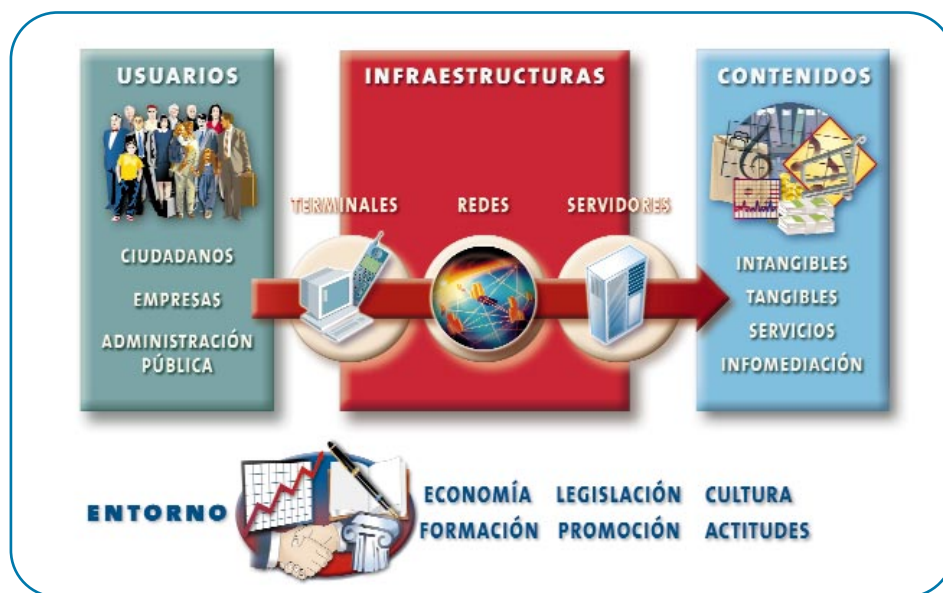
USUARIOS

CIUDADANOS

EMPRESAS

ADMINISTRACIÓN PÚBLICA

INFRAESTRUCTURAS

TERMINALES

REDES

SERVIDORES

CONTENIDOS

INTANGIBLES

TANGIBLES

SERVICIOS

INFOMEDIACIÓN

ENTORNO

ECONOMÍA LEGISLACIÓN CULTURA

FORMACIÓN PROMOCIÓN ACTITUDES